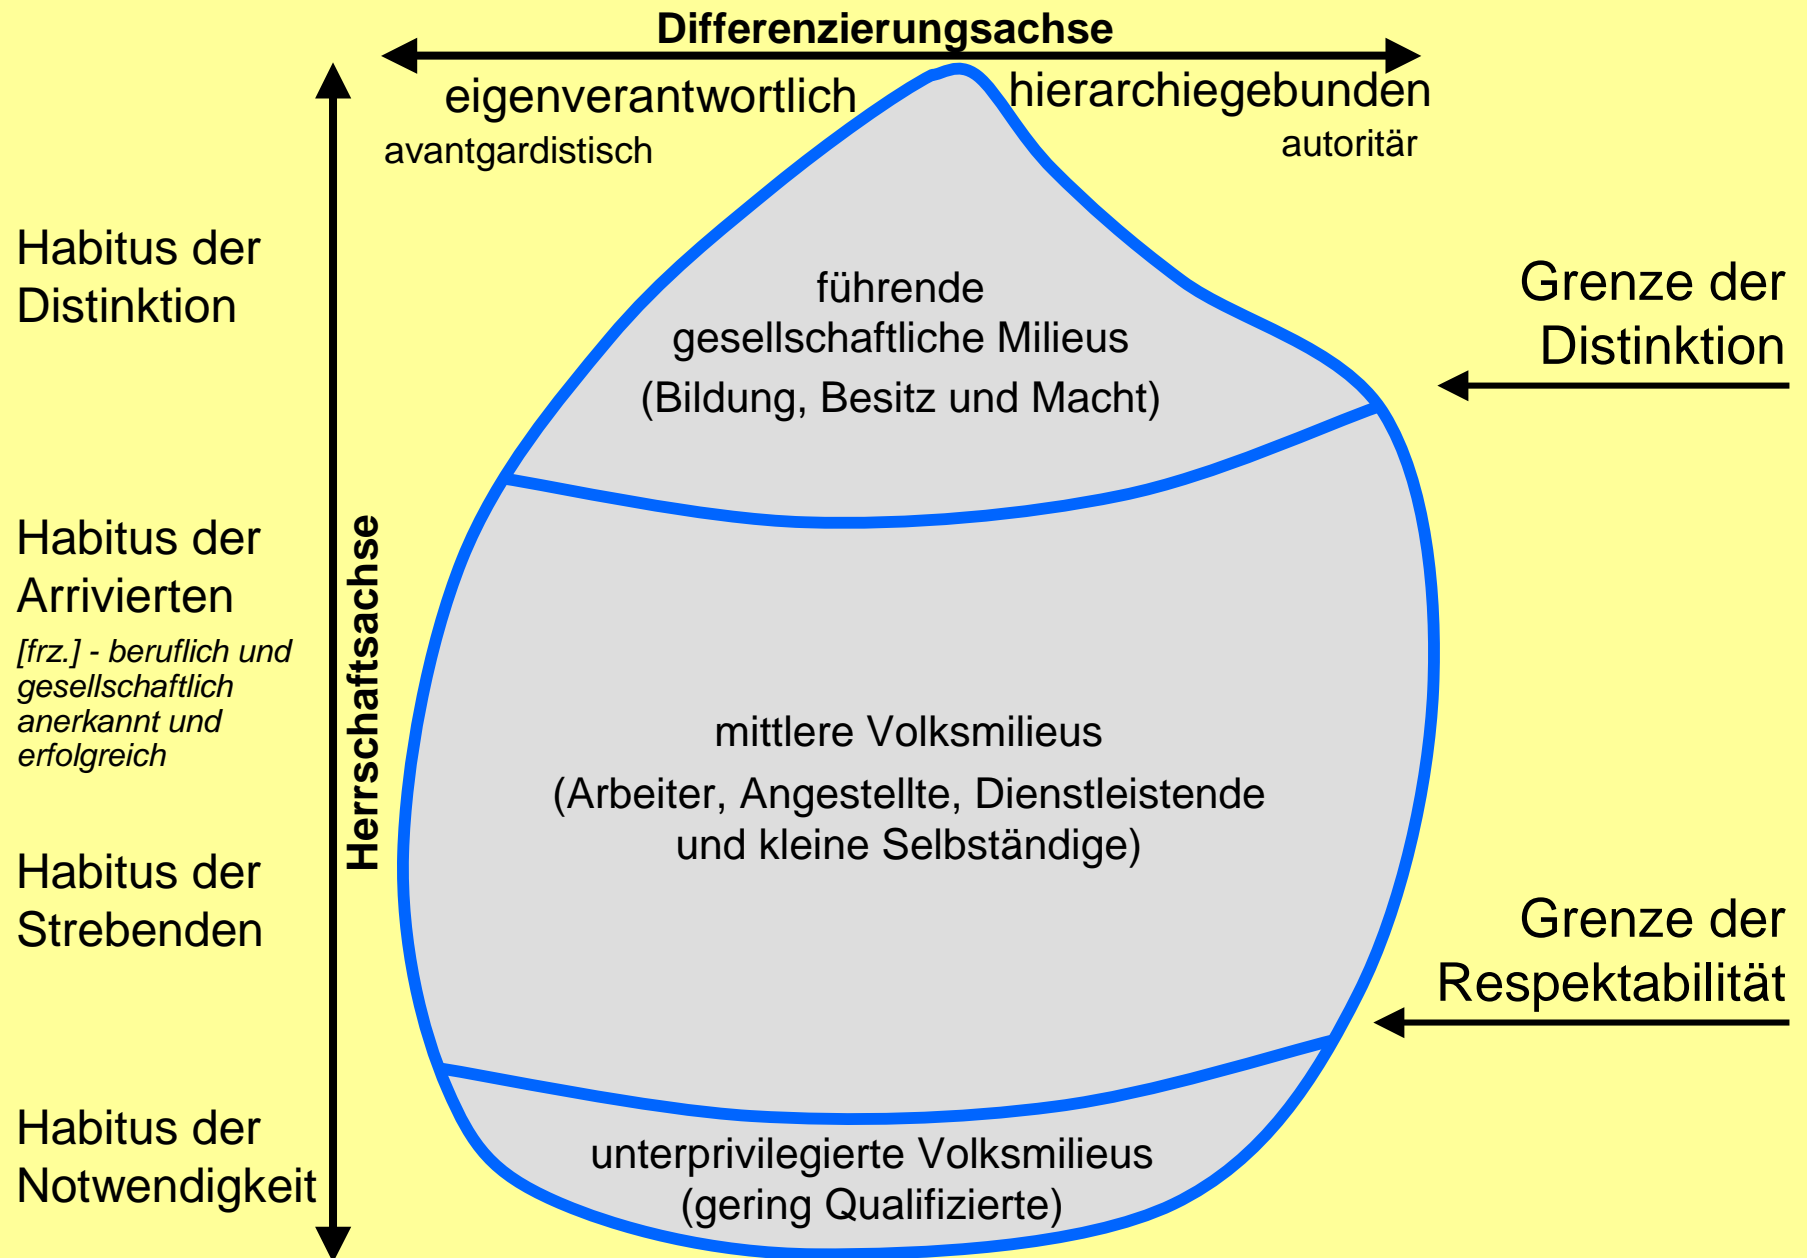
Differenzierungsachse

eigenverantwortlich
avantgardistisch

hierarchiegebunden
autoritär

Habitus der Distinktion

Habitus der Arrivierten
[frz.] - beruflich und gesellschaftlich anerkannt und erfolgreich

Habitus der Strebenden

Habitus der Notwendigkeit

Herrschaftsachse

führende gesellschaftliche Milieus
(Bildung, Besitz und Macht)

mittlere Volksmilieus
(Arbeiter, Angestellte, Dienstleistende und kleine Selbständige)

unterprivilegierte Volksmilieus
(gering Qualifizierte)

Grenze der Distinktion

Grenze der Respektabilität